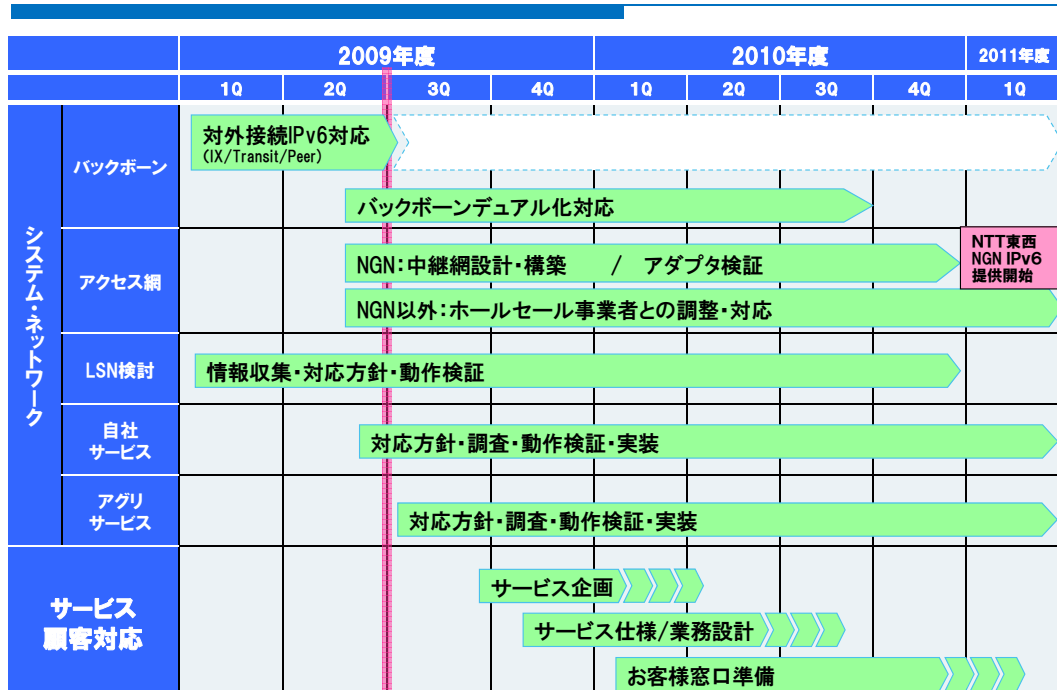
| | | 2009年度 | | | | 2010年度 | | | | 2011年度 |
|---|---|---|---|---|---|---|---|---|---|---|
| | | 1Q | 2Q | 3Q | 4Q | 1Q | 2Q | 3Q | 4Q | 1Q |

システム・ネットワーク

バックボーン
対外接続IPv6対応
(IX/Transit/Peer)
バックボーンデュアル化対応

アクセス網
NGN:中継網設計・構築 / アダプタ検証
NTT東西 NGN IPv6 提供開始
NGN以外:ホールセール事業者との調整・対応

LSN検討
情報収集・対応方針・動作検証

自社サービス
対応方針・調査・動作検証・実装

アグリサービス
対応方針・調査・動作検証・実装

サービス顧客対応
サービス企画
サービス仕様/業務設計
お客様窓口準備